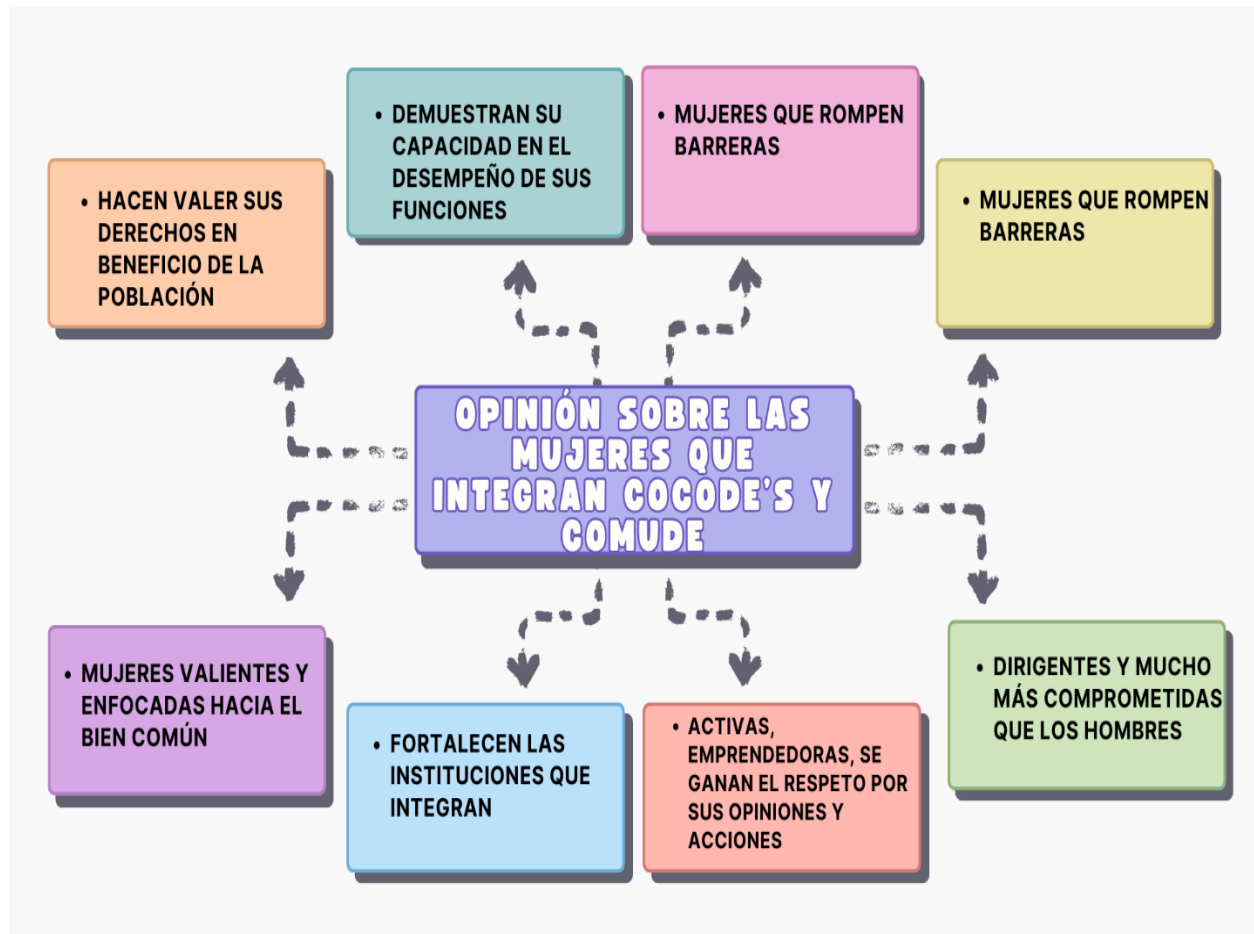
OPINIÓN SOBRE LAS MUJERES QUE INTEGRAN COCODE'S Y COMUDE

• HACEN VALER SUS DERECHOS EN BENEFICIO DE LA POBLACIÓN

• DEMUESTRAN SU CAPACIDAD EN EL DESEMPEÑO DE SUS FUNCIONES

• MUJERES QUE ROMPEN BARRERAS

• MUJERES QUE ROMPEN BARRERAS

• MUJERES VALIENTES Y ENFOCADAS HACIA EL BIEN COMÚN

• FORTALECEN LAS INSTITUCIONES QUE INTEGRAN

• ACTIVAS, EMPRENDEDORAS, SE GANAN EL RESPETO POR SUS OPINIONES Y ACCIONES

• DIRIGENTES Y MUCHO MÁS COMPROMETIDAS QUE LOS HOMBRES